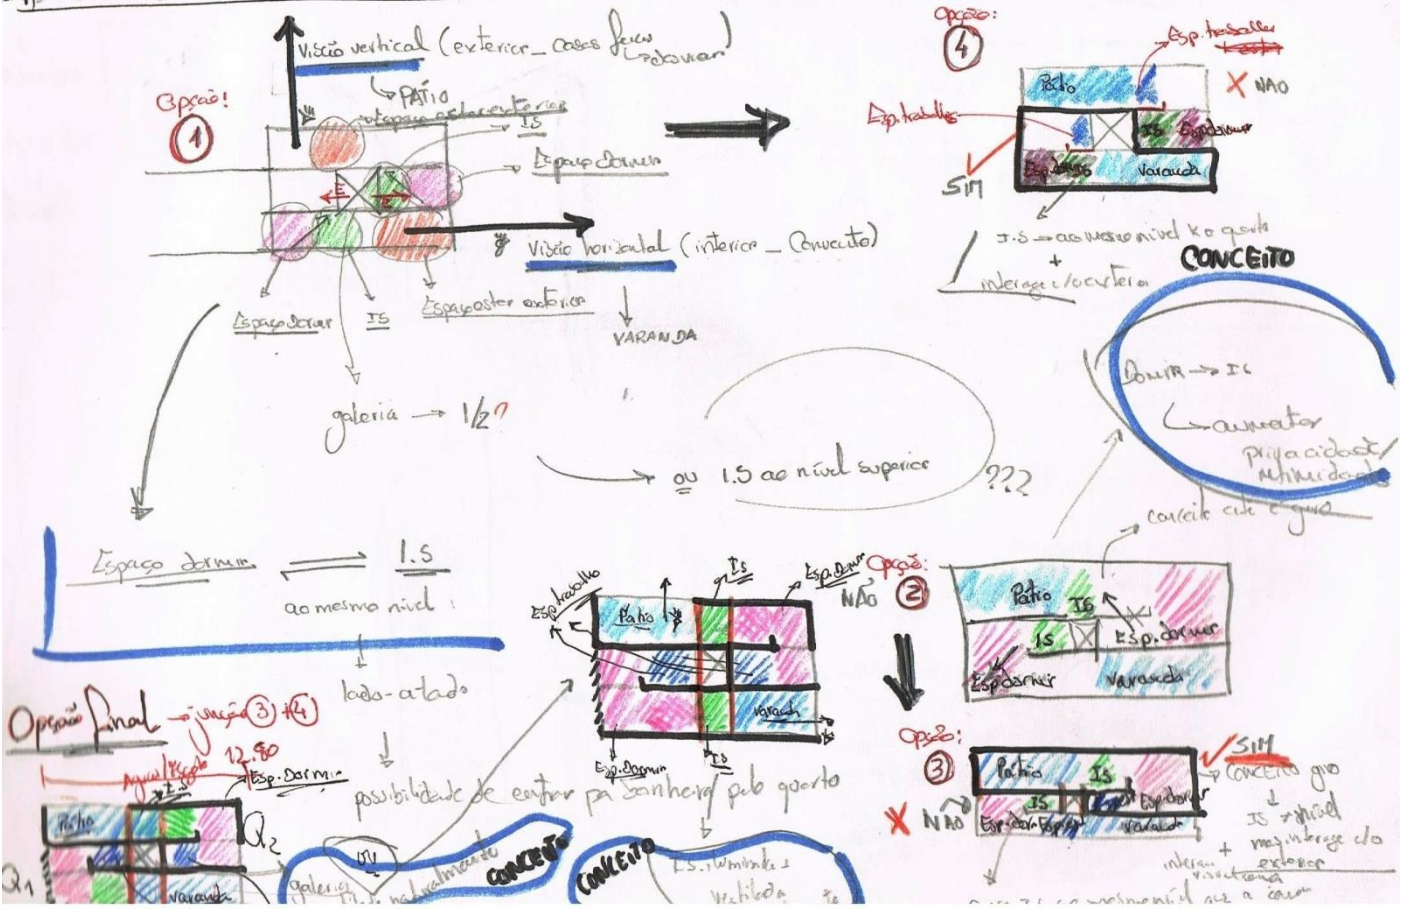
Visão vertical (exterior _ casas ficam lado a lado)

Opção! 1

PÁTIO
espaço exterior
IS

Espaço Dormir

E

Visão horizontal (interior _ Conceito)

Espaço Dormir   IS   Espaço exterior

VARANDA

galeria → 1/2?

ou I.S ao nível superior ???

Opção: 4

Esp. trabalho
Esp. trabalho
Pátio
IS
Esp. dormir
Esp. dormir
Varanda
X NÃO
SIM

I.S → ao mesmo nível ko quarto
+
interage c/exterior

CONCEITO

Dormir → IS
↳ aumentar privacidade/intimidade

conceito de água

Espaço dormir ⇌ I.S
ao mesmo nível

lado-a-lado

possibilidade de entrar pa banheira pelo quarto

Opção final → junção ③ + ④
12.80
Esp. Dormir
Pátio
varanda
Q2
Q1

galeria
naturalmente
CONCEITO
CONCEITO
I.S. iluminada + ventilada

Esp. trabalho
Pátio
IS
Esp. Dormir
varanda
Esp. Dormir
IS

Opção: 2
NÃO
Pátio
IS
IS
Esp. dormir
Esp. Dormir
Varanda

Opção: 3
Pátio
IS
IS
IS
Esp. Dormir
Esp. Dormir
Esp. Dormir
Varanda
X NÃO
SIM
Conceito quarto
↓
IS + nível
+ mais interage c/o exterior
interage visualmente